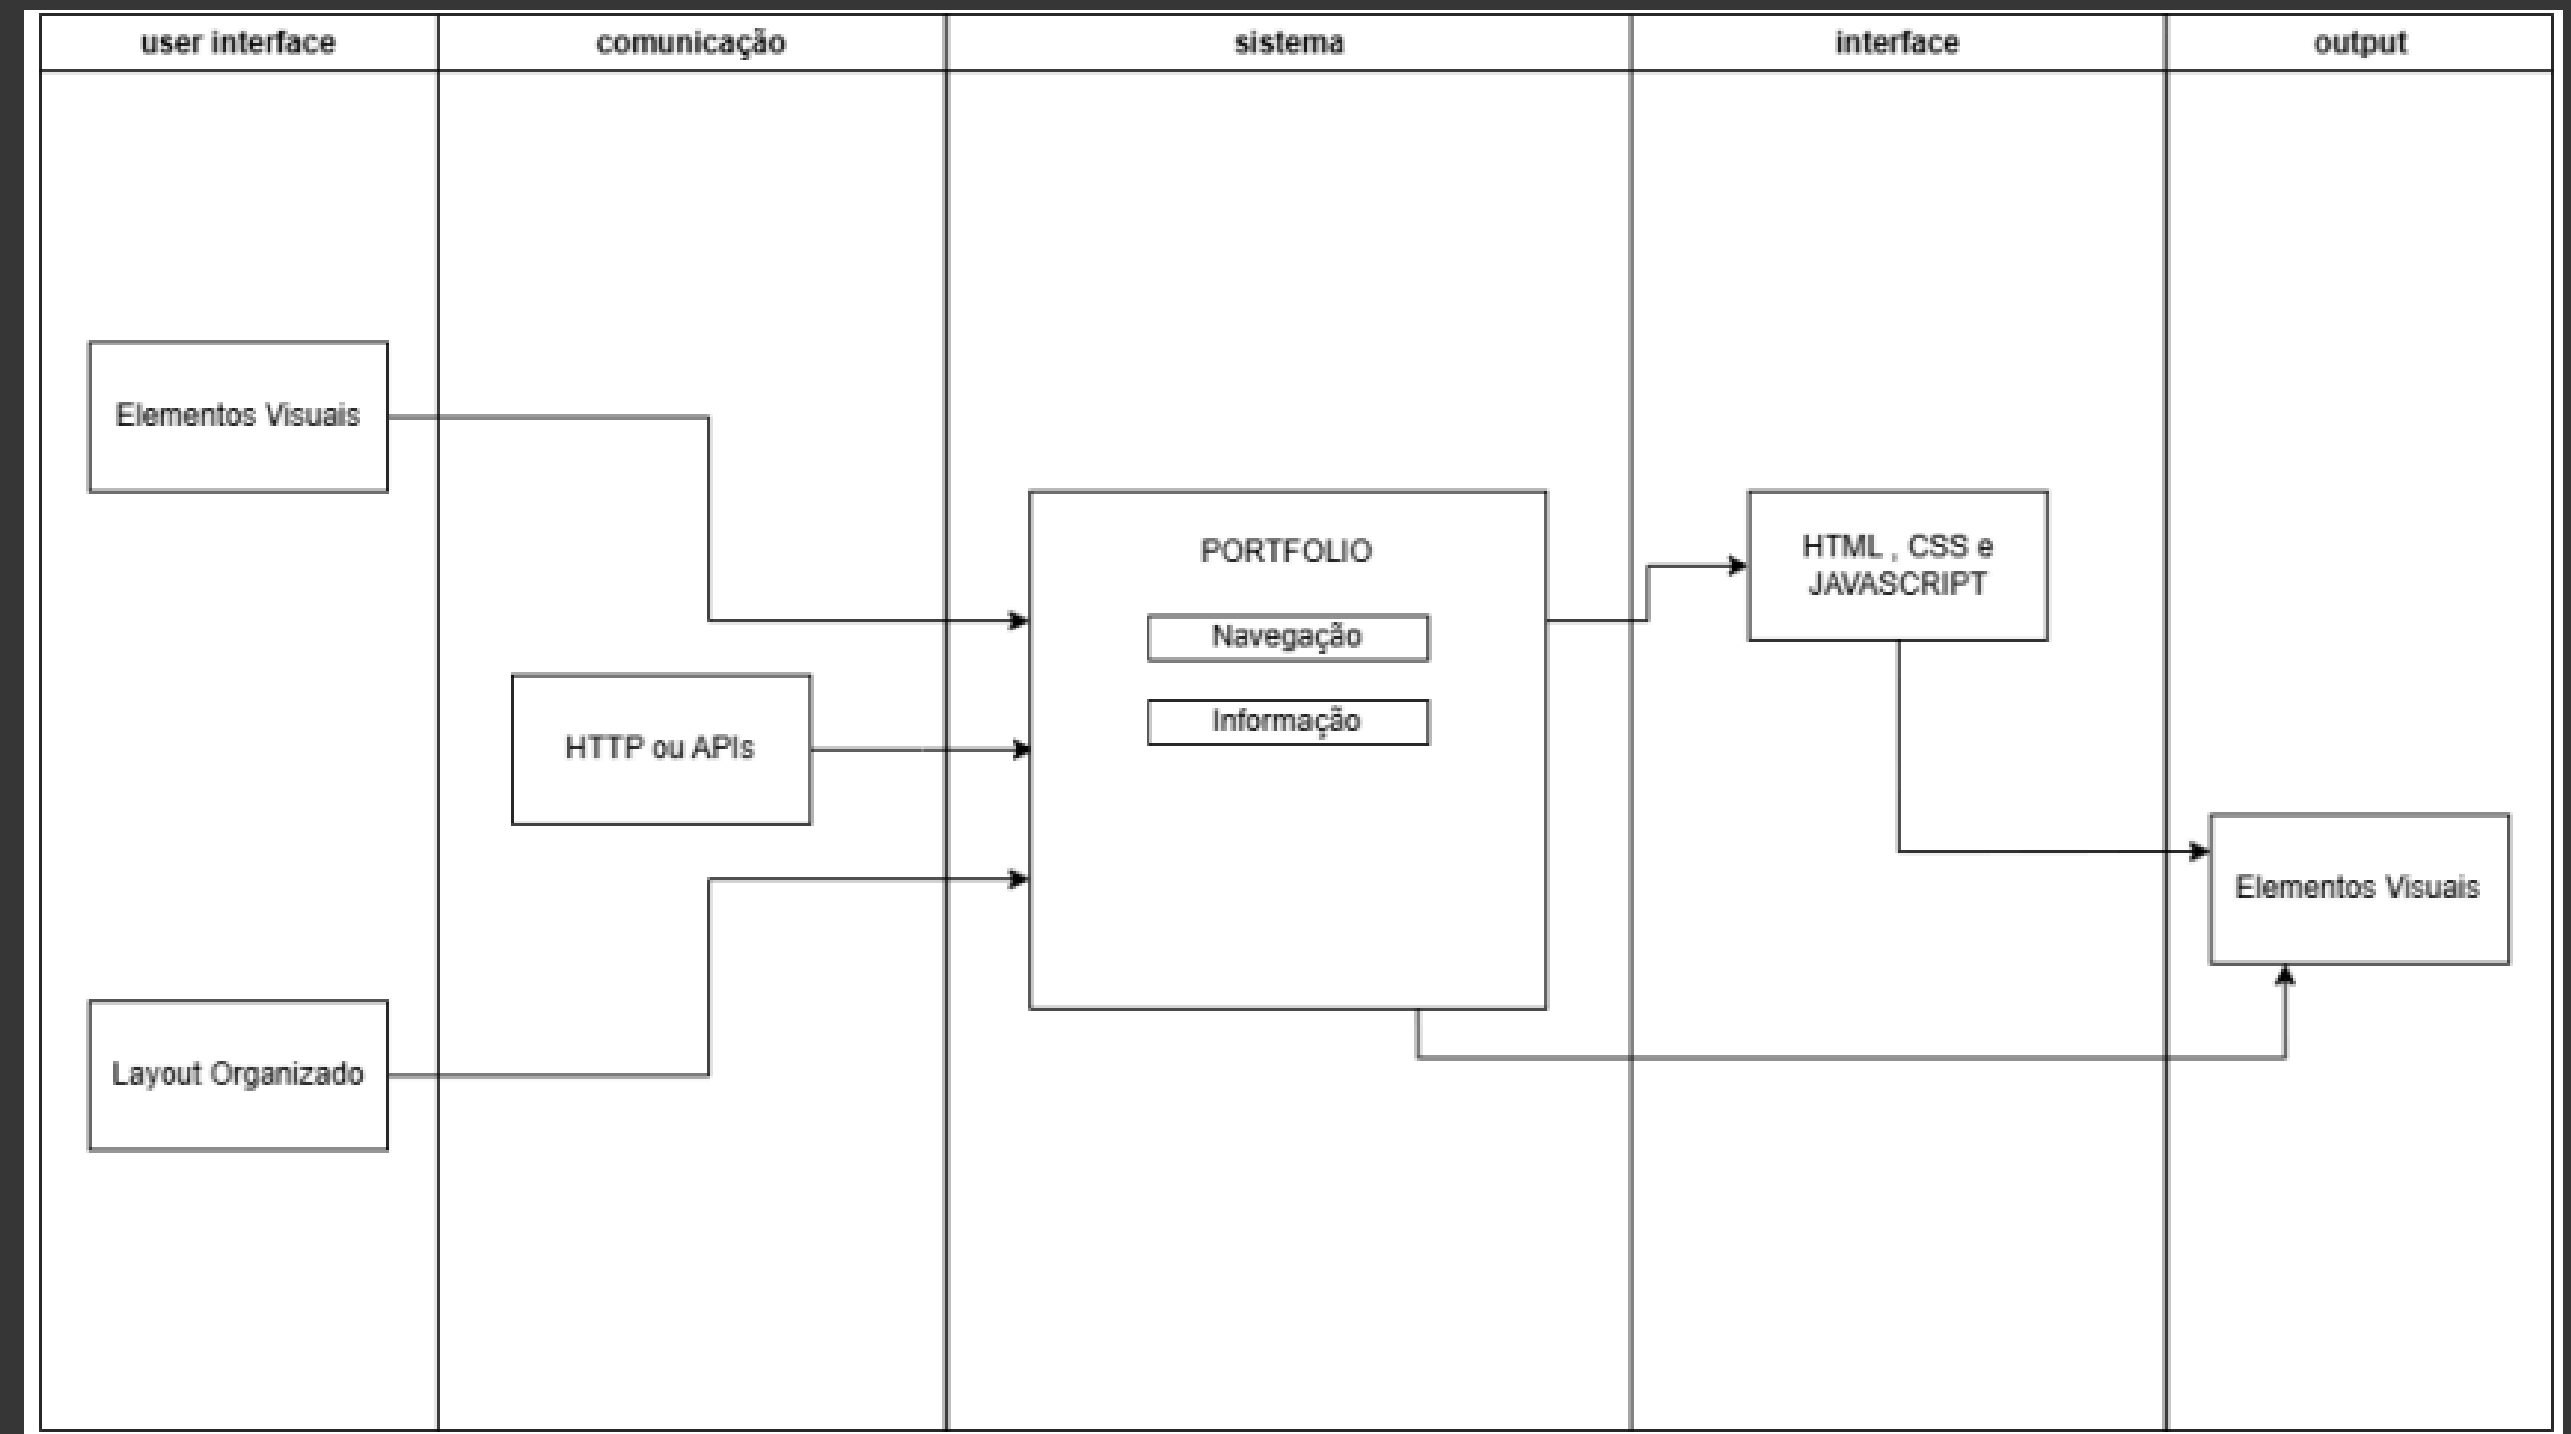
| user interface | comunicação | sistema | interface | output |
|---|---|---|---|---|

Elementos Visuais

Layout Organizado

HTTP ou APIs

PORTFOLIO

Navegação

Informação

HTML , CSS e JAVASCRIPT

Elementos Visuais